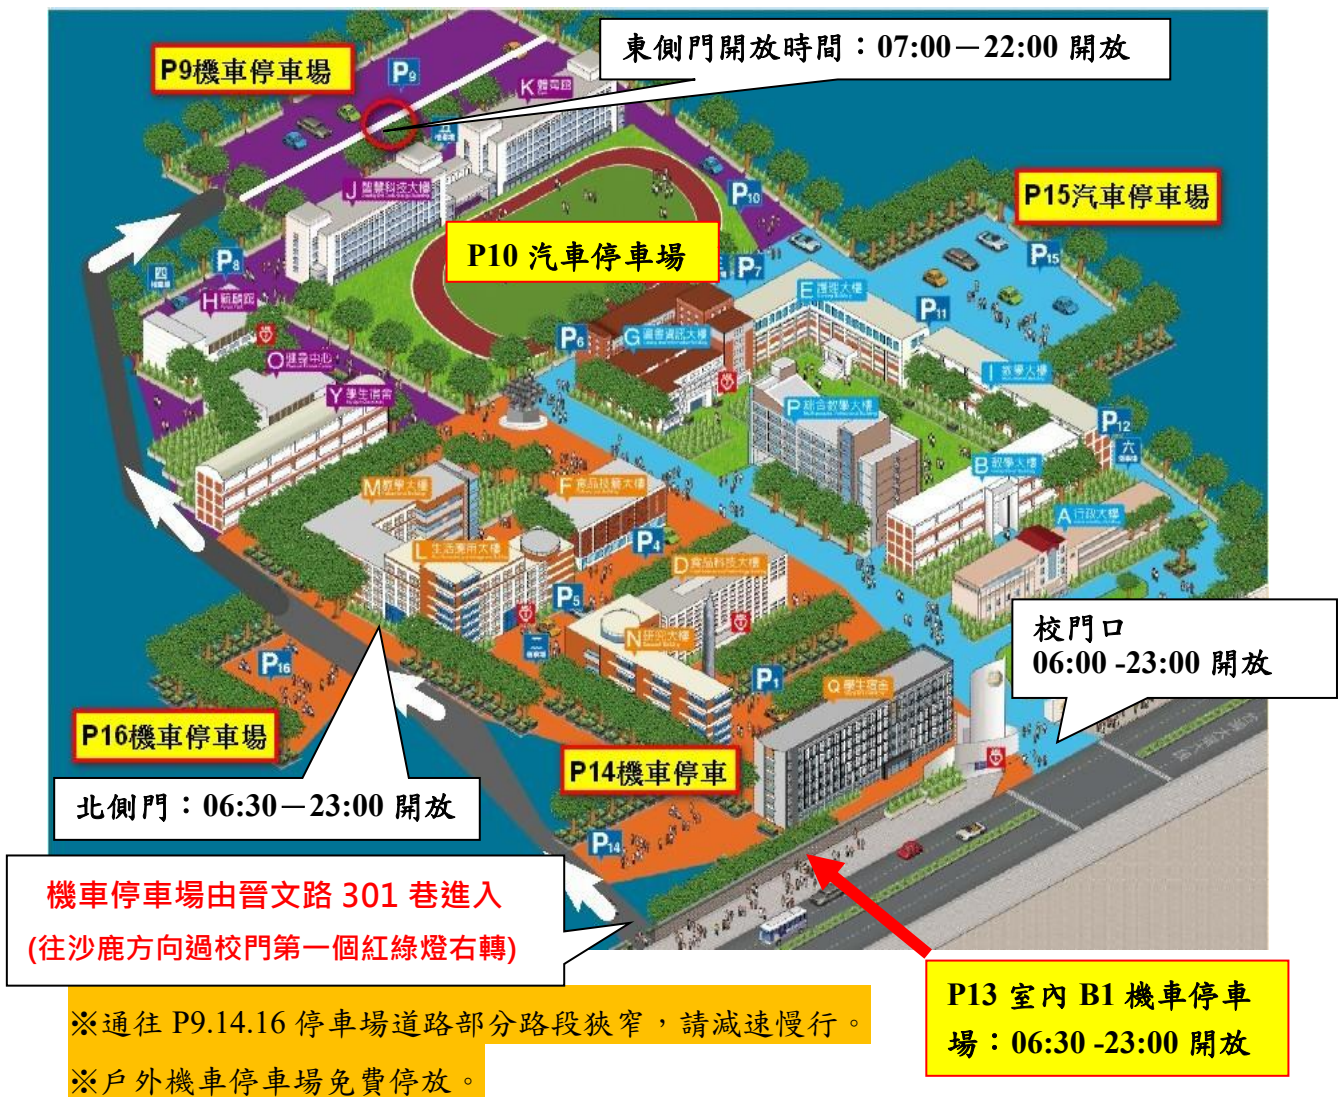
P9機車停車場

東側門開放時間：07:00－22:00 開放

P9

K 磐亮館

J 智慧科技大樓

P10

P15汽車停車場

P10 汽車停車場

P8

四

H 航願館

P7

P15

E 護理大樓

P11

P6

G 圖書資訊大樓

O 健身中心

Y 學生活動中心

I 教學大樓

P 綜合教學大樓

P12

六

B 教學大樓

M 教學大樓

F 產品設計大樓

A 行政大樓

P4

L 生活應用大樓

D 商品科技大樓

P5

P16

N 研究大樓

P1

Q 學生宿舍

校門口
06:00 -23:00 開放

P16機車停車場

P14機車停車

北側門：06:30－23:00 開放

P14

機車停車場由晉文路 301 巷進入
(往沙鹿方向過校門第一個紅綠燈右轉)

P13 室內 B1 機車停車場：06:30 -23:00 開放

※通往 P9.14.16 停車場道路部分路段狹窄，請減速慢行。

※戶外機車停車場免費停放。